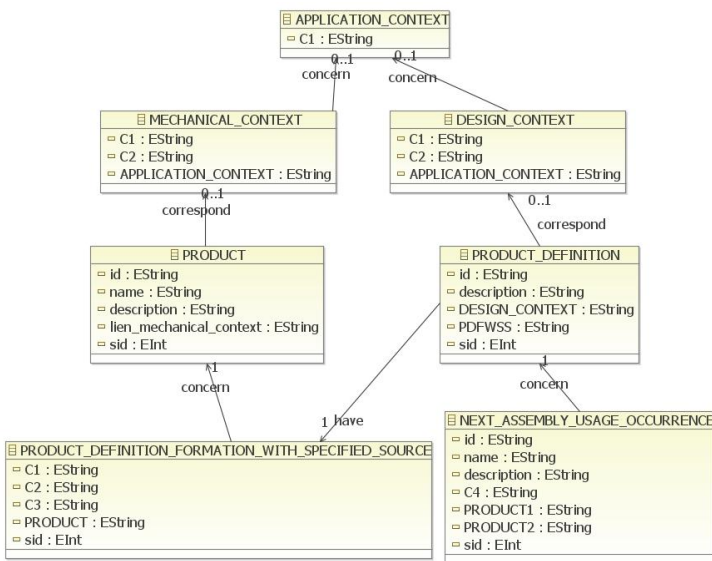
APPLICATION_CONTEXT
C1 : EString

0..1
concern

0..1
concern

MECHANICAL_CONTEXT
C1 : EString
C2 : EString
APPLICATION_CONTEXT : EString

DESIGN_CONTEXT
C1 : EString
C2 : EString
APPLICATION_CONTEXT : EString

0..1
correspond

0..1
correspond

PRODUCT
id : EString
name : EString
description : EString
lien_mechanical_context : EString
sid : EInt

PRODUCT_DEFINITION
id : EString
description : EString
DESIGN_CONTEXT : EString
PDFWSS : EString
sid : EInt

1
concern

1
concern

1 have

PRODUCT_DEFINITION_FORMATION_WITH_SPECIFIED_SOURCE
C1 : EString
C2 : EString
C3 : EString
PRODUCT : EString
sid : EInt

NEXT_ASSEMBLY_USAGE_OCCURRENCE
id : EString
name : EString
description : EString
C4 : EString
PRODUCT1 : EString
PRODUCT2 : EString
sid : EInt